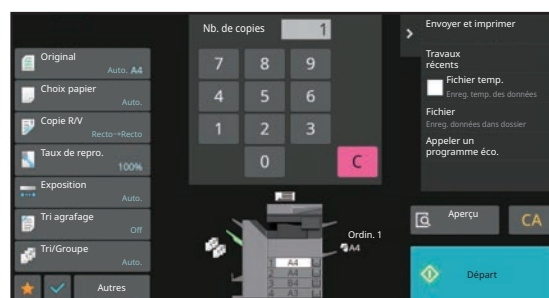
Original
Auto. A4

Choix papier
Auto.

Copie R/V
Recto→Recto

Taux de repro.
100%

Exposition
Auto.

Tri agrafage
Off

Tri/Groupe
Auto.

Autres

Nb. de copies
1

7 8 9
4 5 6
1 2 3
0
C

Ordin. 1
A4

A4
A4
B4
A3

Envoyer et imprimer

Travaux récents

Fichier temp.
Enreg. temp. des données

Fichier
Enreg. données dans dossier

Appeler un programme éco.

Aperçu

CA

Départ